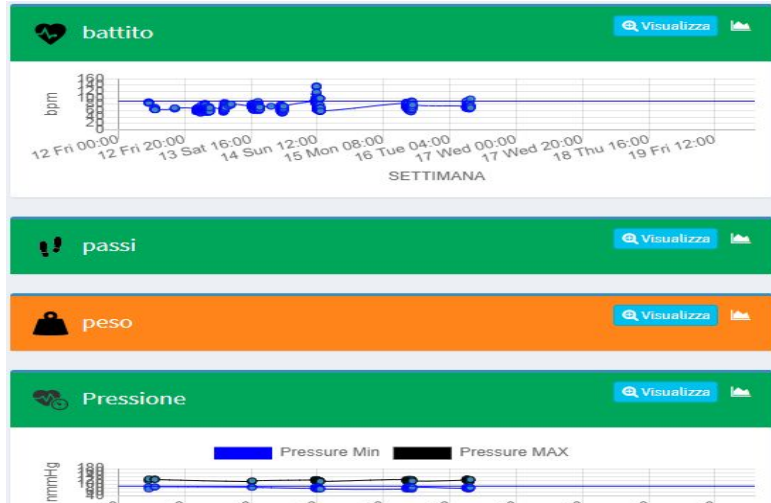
battito

Visualizza

160
140
120
100
80
60
40
20
0

bpm

12 Fri 00:00
12 Fri 20:00
13 Sat 16:00
14 Sun 12:00
15 Mon 08:00
16 Tue 04:00
17 Wed 00:00
17 Wed 20:00
18 Thu 16:00
19 Fri 12:00

SETTIMANA

passi

Visualizza

peso

Visualizza

Pressione

Visualizza

Pressure Min
Pressure MAX

mmHg

180
160
140
120
100
80
60
40